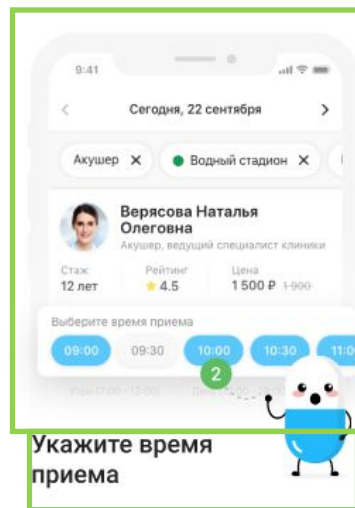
9:41

<

Сегодня, 22 сентября

>

Акушер ×

Водный стадион ×

Верясова Наталья Олеговна

Акушер, ведущий специалист клиники

Стаж
12 лет

Рейтинг
4.5

Цена
1 500 ₽ 1 900

Выберите время приема

09:00
09:30
10:00
10:30
11:0

2

Укажите время приема